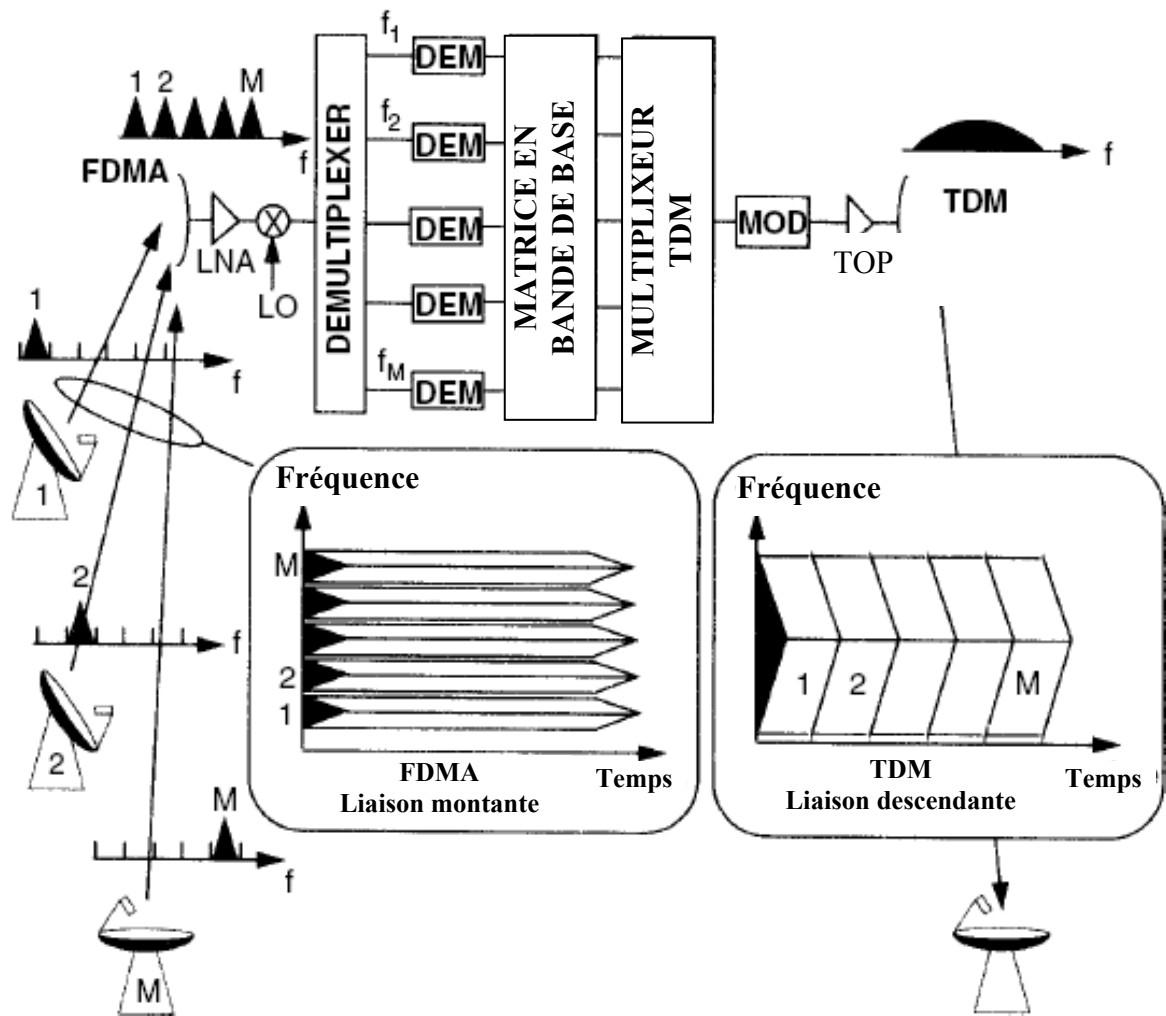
1 2 M

f

FDMA

LNA

LO

DEMULTIPLEXER

$f_1$ DEM

$f_2$ DEM

DEM

DEM

$f_M$ DEM

MATRICE EN BANDE DE BASE

MULTIPLEXEUR TDM

MOD

TOP

f

TDM

1

f

1

2

f

2

M

f

M

Fréquence

M

2

1

FDMA
Liaison montante

Temps

Fréquence

1 2 M

TDM
Liaison descendante

Temps